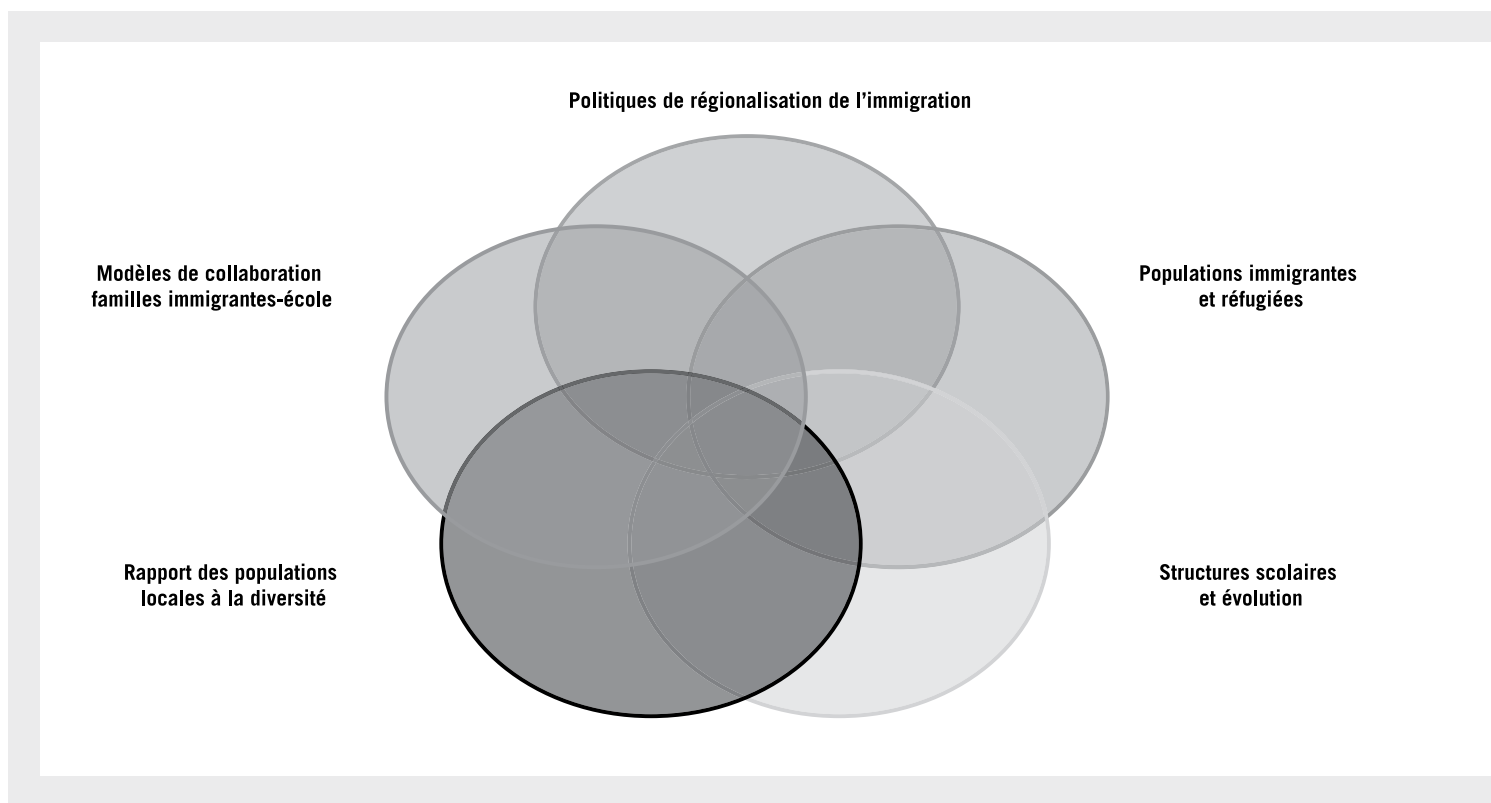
Politiques de régionalisation de l’immigration

Modèles de collaboration familles immigrantes-école

Populations immigrantes et réfugiées

Rapport des populations locales à la diversité

Structures scolaires et évolution